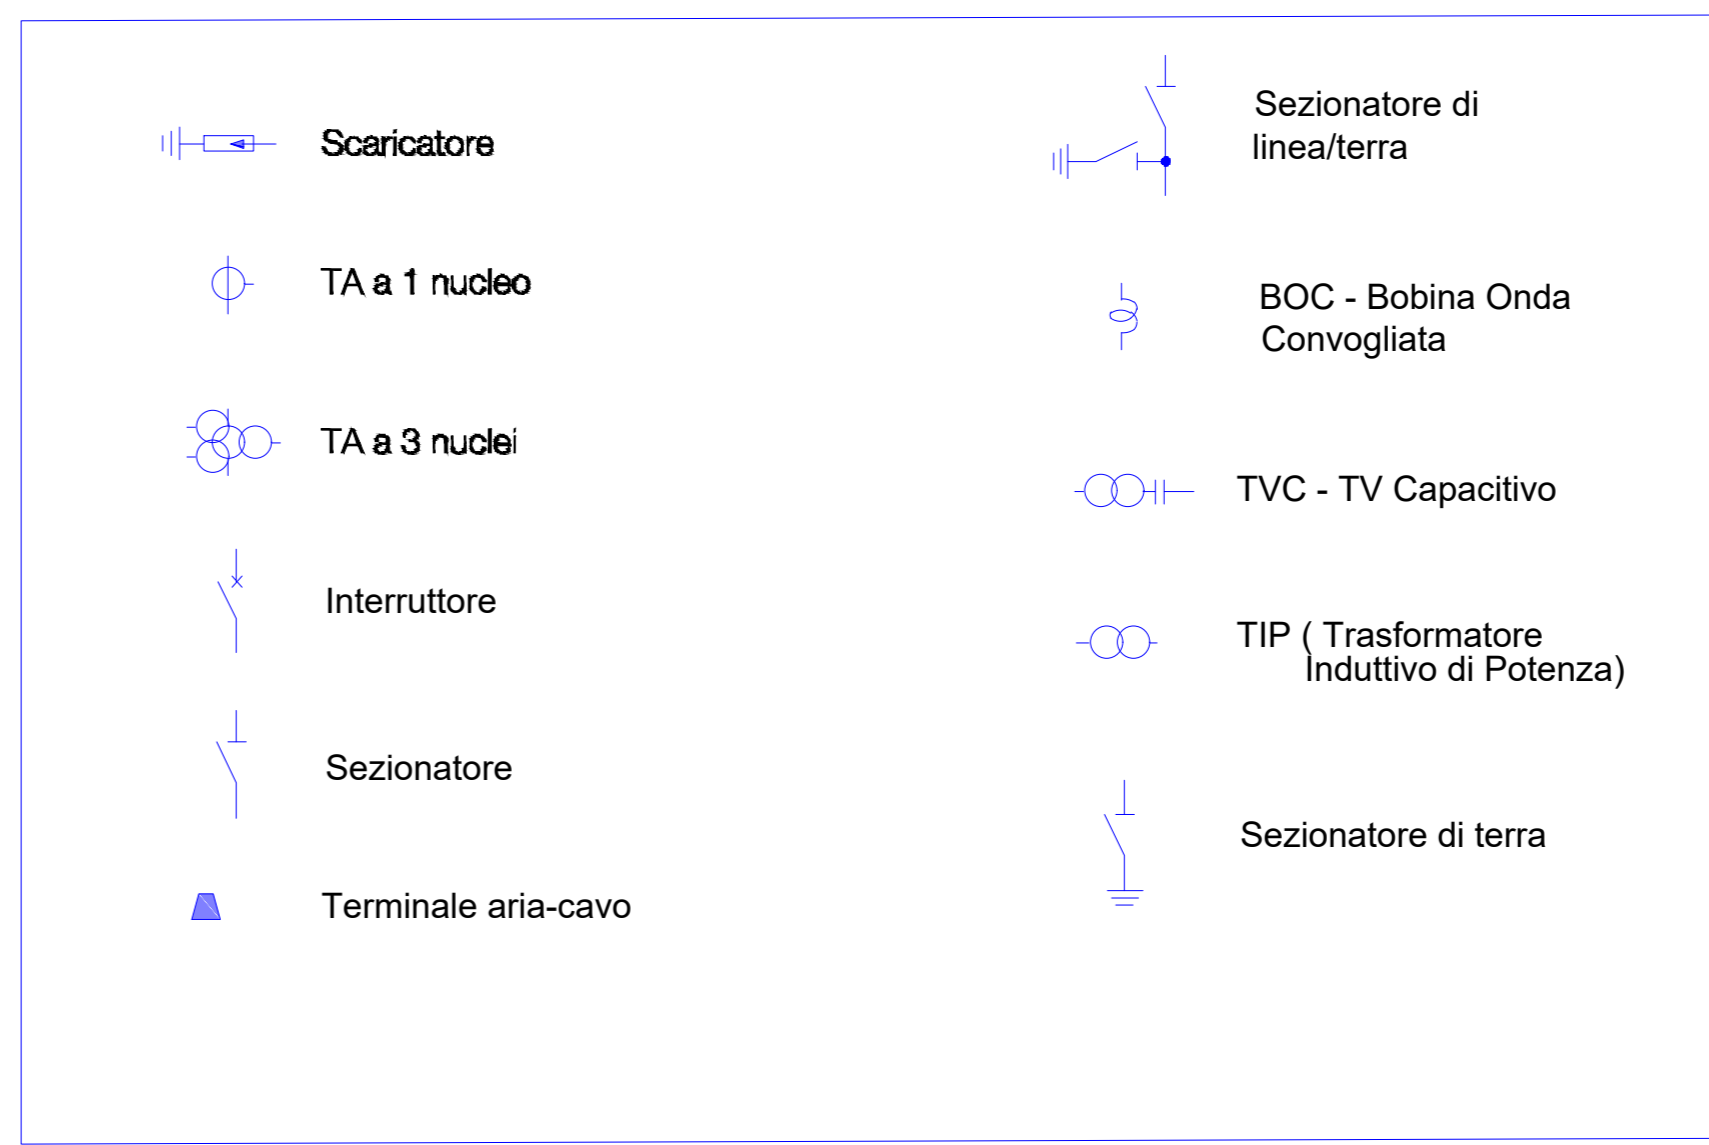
Scaricatore

TA a 1 nucleo

TA a 3 nuclei

Interruttore

Sezionatore

Terminale aria-cavo

Sezionatore di linea/terra

BOC - Bobina Onda Convogliata

TVC - TV Capacitivo

TIP ( Trasformatore Induttivo di Potenza)

Sezionatore di terra